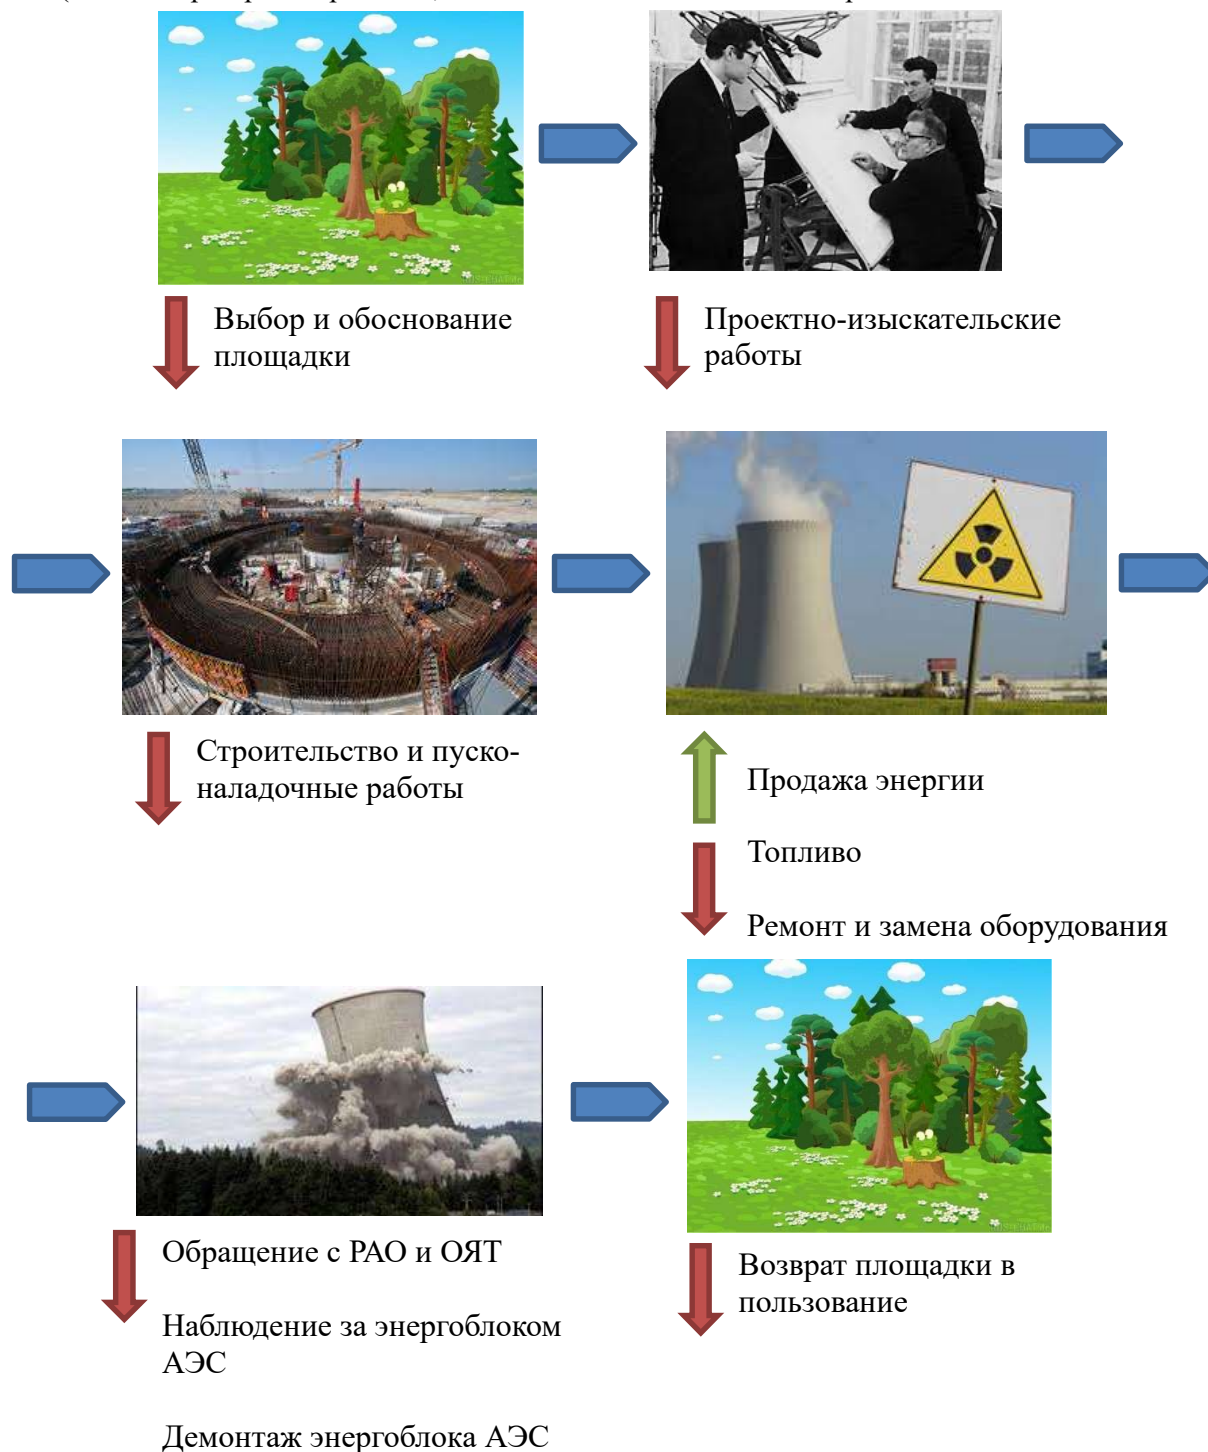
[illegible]

Выбор и обоснование площадки

Проектно-изыскательские работы

Строительство и пуско-наладочные работы

Продажа энергии

Топливо

Ремонт и замена оборудования

Обращение с РАО и ОЯТ

Наблюдение за энергоблоком АЭС

Демонтаж энергоблока АЭС

Возврат площадки в пользование